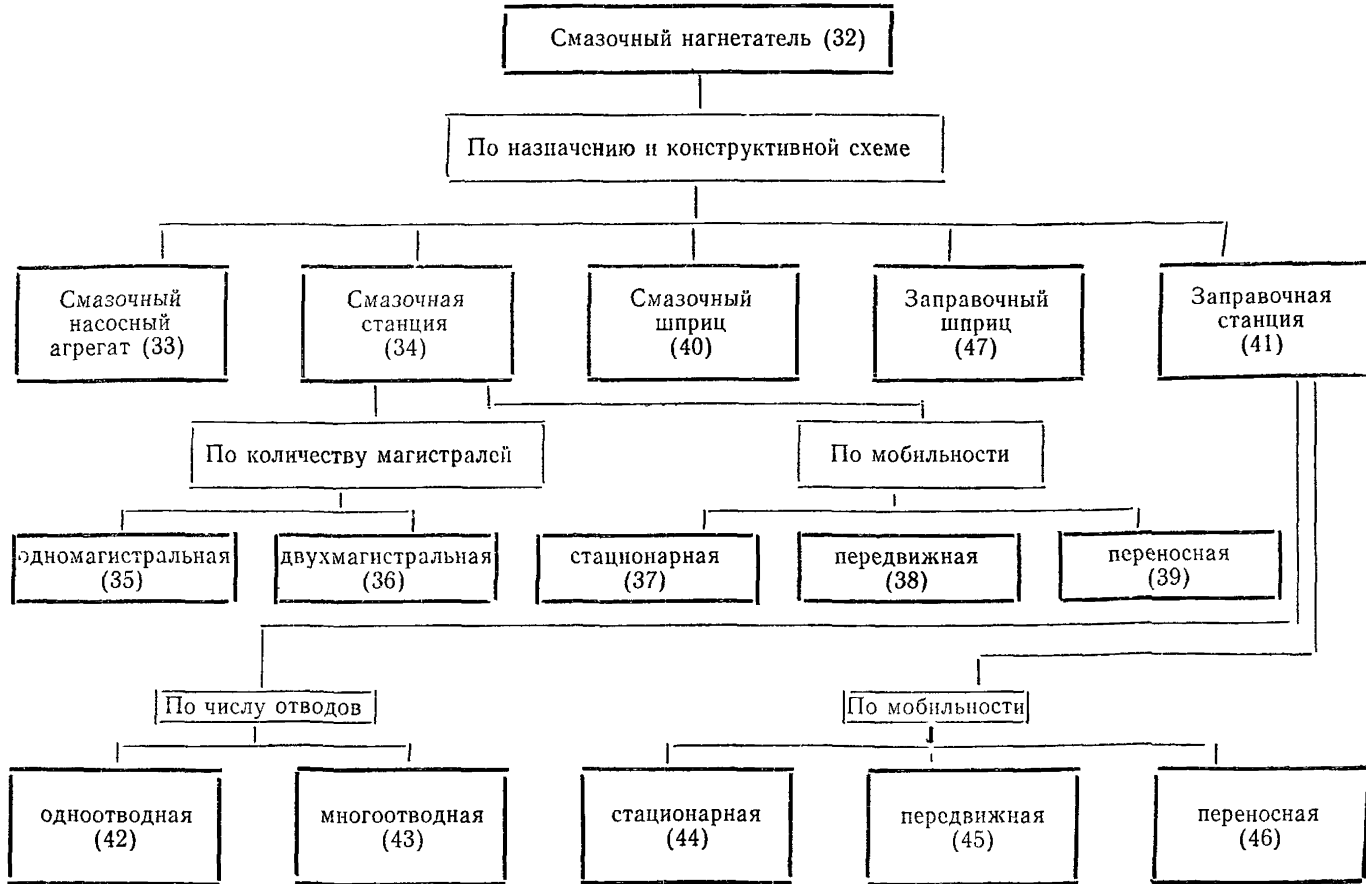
Смазочный нагнетатель (32)

По назначению и конструктивной схеме

Смазочный насосный агрегат (33)

Смазочная станция (34)

Смазочный шприц (40)

Заправочный шприц (47)

Заправочная станция (41)

По количеству магистралей

По мобильности

одномагистральная (35)

двухмагистральная (36)

стационарная (37)

передвижная (38)

переносная (39)

По числу отводов

По мобильности

одноотводная (42)

многоотводная (43)

стационарная (44)

передвижная (45)

переносная (46)